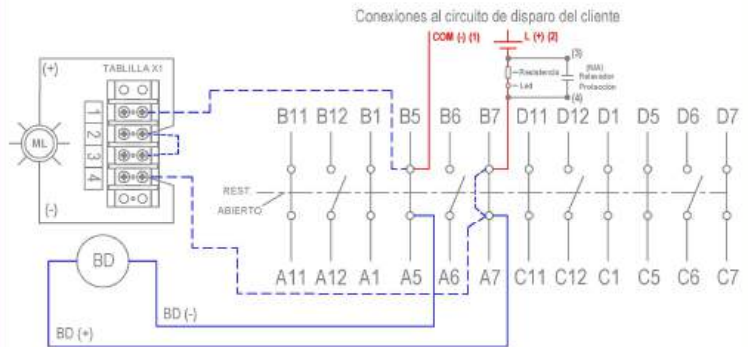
Conexiones al circuito de disparo del cliente

COM (-) (1)

L (+) (2)

(3)

Resistencia

Led

(NA) Relevador Protección

(4)

(+)

TABLILLA X1

1

2

3

4

ML

(-)

B11 B12 B1 B5 B6 B7 D11 D12 D1 D5 D6 D7

REST.

ABIERTO

A11 A12 A1 A5 A6 A7 C11 C12 C1 C5 C6 C7

BD

BD (-)

BD (+)